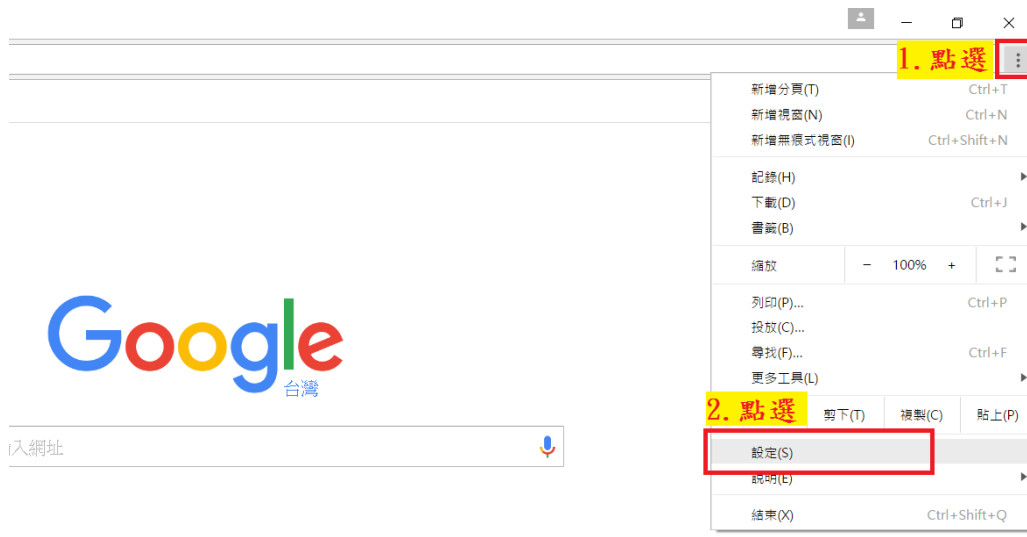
1. 點選

新增分頁(T) Ctrl+T
新增視窗(N) Ctrl+N
新增無痕式視窗(I) Ctrl+Shift+N

記錄(H)
下載(D) Ctrl+J
書籤(B)

縮放 − 100% +

列印(P)... Ctrl+P
投放(C)...
尋找(F)... Ctrl+F
更多工具(L)

2. 點選

剪下(T) 複製(C) 貼上(P)

設定(S)
說明(E)

結束(X) Ctrl+Shift+Q

Google
台灣

入網址